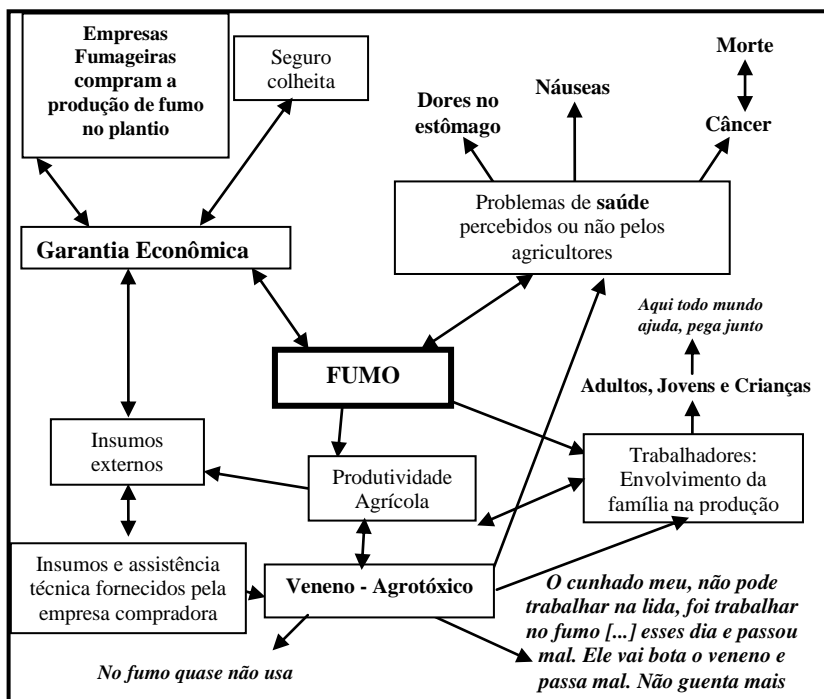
Empresas Fumageiras compram a produção de fumo no plantio

Seguro colheita

Morte

Náuseas

Dores no estômago

Câncer

Problemas de **saúde** percebidos ou não pelos agricultores

Garantia Econômica

Aqui todo mundo ajuda, pega junto

FUMO

Adultos, Jovens e Crianças

Insumos externos

Trabalhadores: Envolvimento da família na produção

Produtividade Agrícola

Insumos e assistência técnica fornecidos pela empresa compradora

Veneno - Agrotóxico

O cunhado meu, não pode trabalhar na lida, foi trabalhar no fumo [...] esses dia e passou mal. Ele vai bota o veneno e passa mal. Não guenta mais

No fumo quase não usa